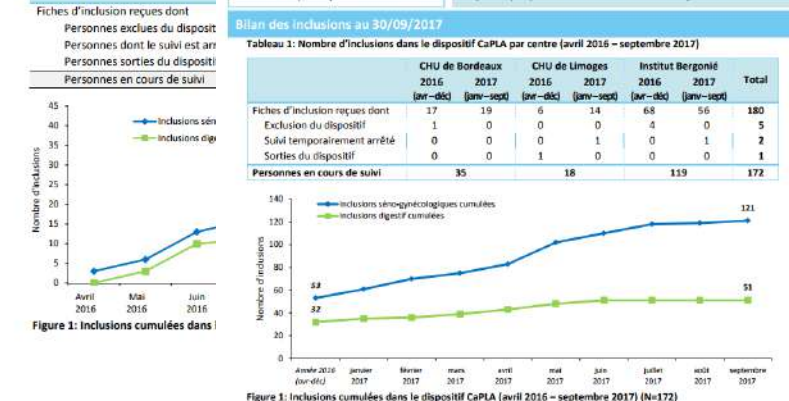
Fiches d'inclusion reçues dont
Personnes exclues du disposit
Personnes dont le suivi est arr
Personnes sorties du dispositi
Personnes en cours de suivi

45
40
35
30
25
20
15
10
5
0
Nombre d'inclusions
Inclusions séno
Inclusions dige
Avril 2016
Mai 2016
Juin 2016
Figure 1: Inclusions cumulées dans l

Bilan des inclusions au 30/09/2017

Tableau 1: Nombre d'inclusions dans le dispositif CaPLA par centre (avril 2016 – septembre 2017)

| | CHU de Bordeaux 2016 (avr–déc) | CHU de Bordeaux 2017 (janv–sept) | CHU de Limoges 2016 (avr–déc) | CHU de Limoges 2017 (janv–sept) | Institut Bergonié 2016 (avr–déc) | Institut Bergonié 2017 (janv–sept) | Total |
|---|---|---|---|---|---|---|---|
| Fiches d'inclusion reçues dont | 17 | 19 | 6 | 14 | 68 | 56 | 180 |
| Exclusion du dispositif | 1 | 0 | 0 | 0 | 4 | 0 | 5 |
| Suivi temporairement arrêté | 0 | 0 | 0 | 1 | 0 | 1 | 2 |
| Sorties du dispositif | 0 | 0 | 1 | 0 | 0 | 0 | 1 |
| Personnes en cours de suivi | 35 | | 18 | | 119 | | 172 |

140
120
100
80
60
40
20
0
Nombre d'inclusions
Inclusions séno-gynécologiques cumulées
Inclusions digestif cumulées
121
53
51
32
Année 2016 (avr-déc)
janvier 2017
février 2017
mars 2017
avril 2017
mai 2017
juin 2017
juillet 2017
août 2017
septembre 2017

Figure 1: Inclusions cumulées dans le dispositif CaPLA (avril 2016 – septembre 2017) (N=172)